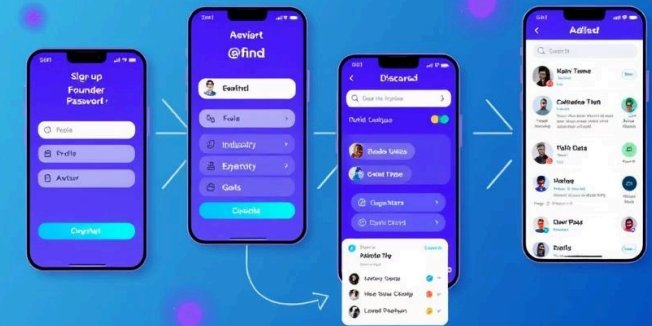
S0I1
Sig up Founder Passwort
Feale
Frsflp
Avisor
Cvrsfiat

Sc01
Aeviert @find
Exatind
Foile
Indiustry
Eyenoty
Gails
Coverbt

Discarad
Gaed He Fiyiitee
Ftatd Cartane
Bnadu Ualds
Coriid Tirroe
Cepsiatars
Cyrlo Cisird

Adlied
Cvrstt
Kaiv Tame
Collades Tisth
Fdib Cats
Fuolew
Clwr Rps
Eadis

Pabilrie Tlp
Mdtiny Sians
Hoo Snoe Chidgy
Loeed Pnsthom